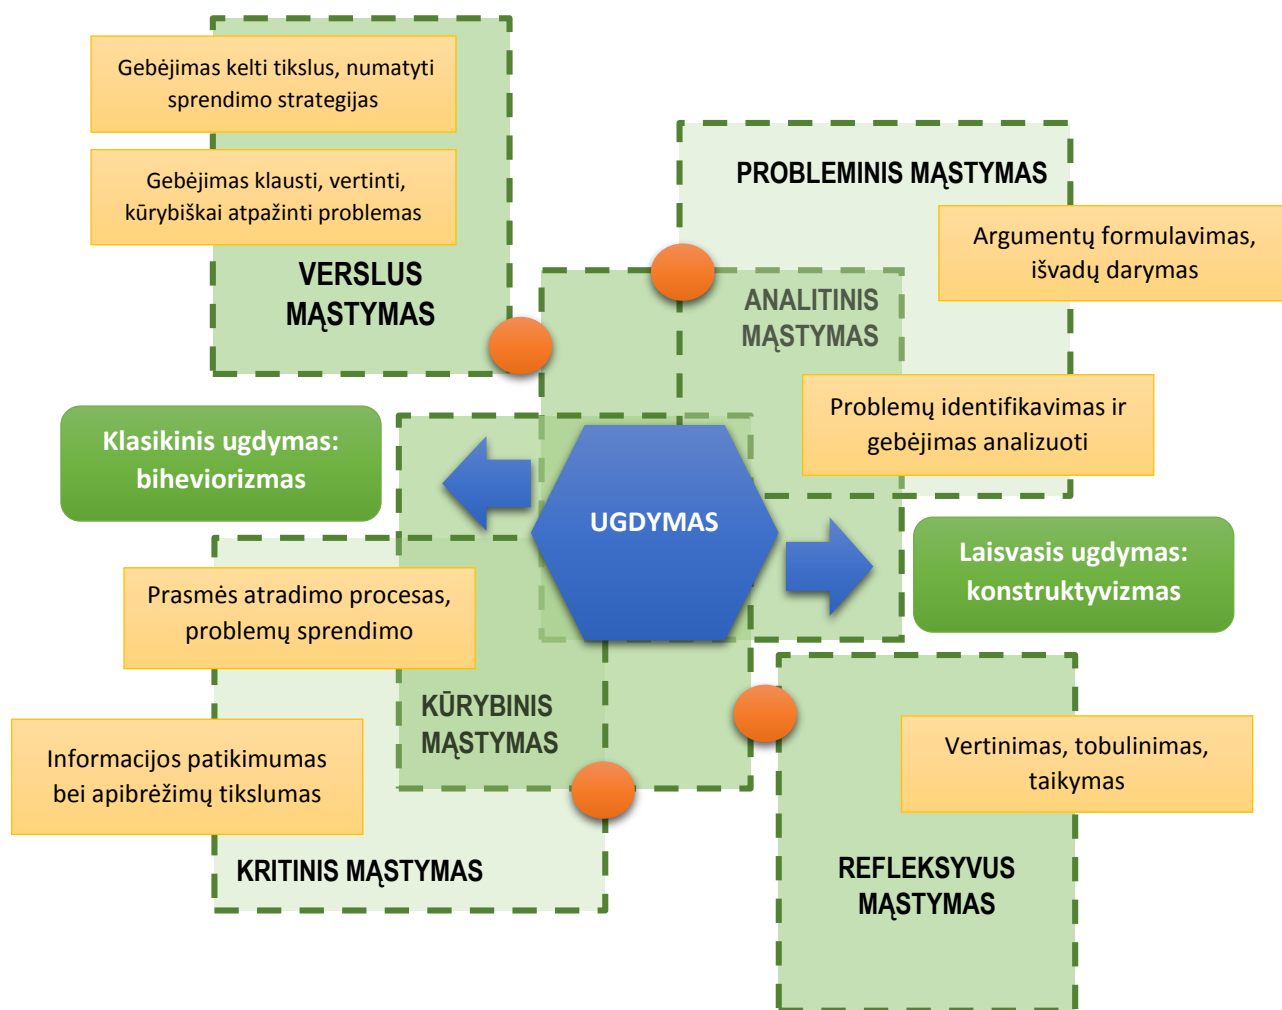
Gebėjimas kelti tikslus, numatyti sprendimo strategijas

Gebėjimas klausti, vertinti, kūrybiškai atpažinti problemas

VERSLUS MĄSTYMAS

PROBLEMINIS MĄSTYMAS

Argumentų formulavimas, išvadų darymas

ANALITINIS MĄSTYMAS

Problemų identifikavimas ir gebėjimas analizuoti

Klasikinis ugdymas: biheviorizmas

UGDYMAS

Laisvasis ugdymas: konstruktyvizmas

Prasmės atradimo procesas, problemų sprendimo

KŪRYBINIS MĄSTYMAS

Informacijos patikimumas bei apibrėžimų tikslumas

KRITINIS MĄSTYMAS

Vertinimas, tobulinimas, taikymas

REFLEKSYVUS MĄSTYMAS